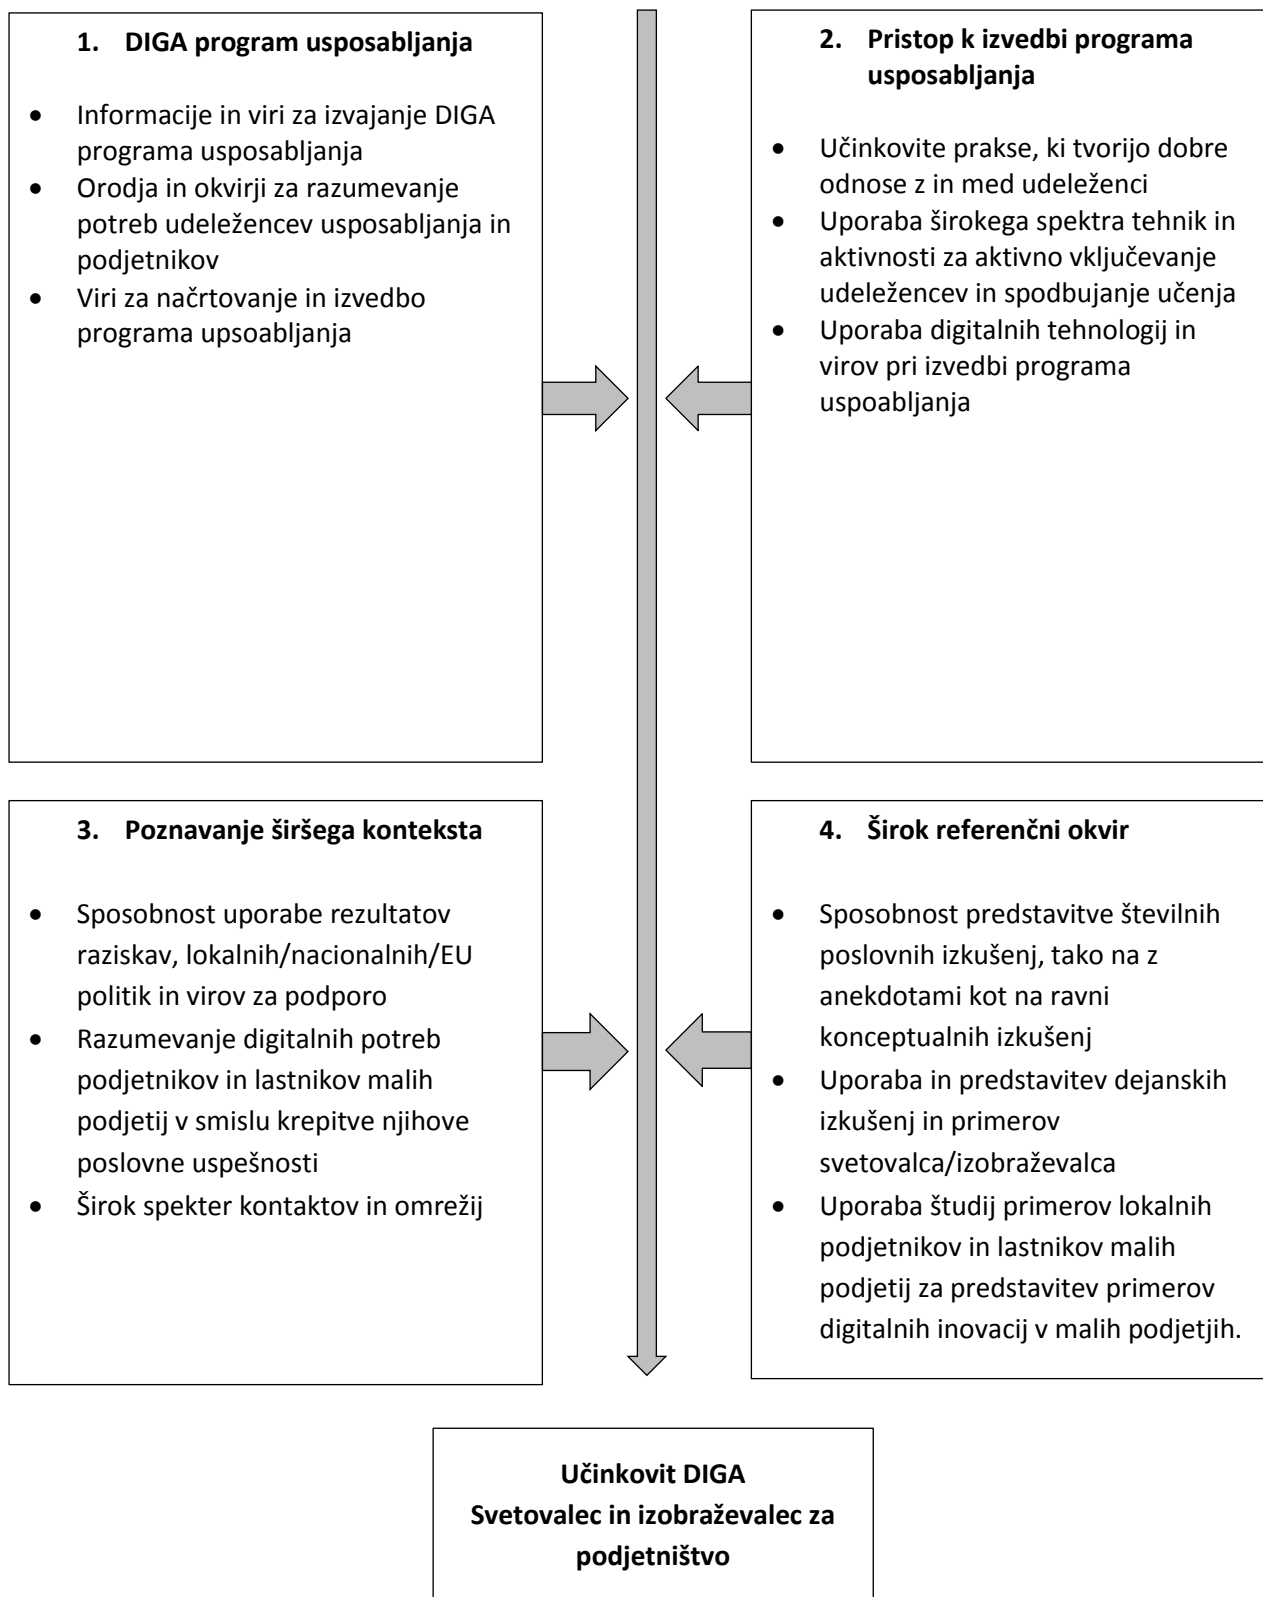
1. DIGA program usposabljanja

- Informacije in viri za izvajanje DIGA programa usposabljanja
- Orodja in okvirji za razumevanje potreb udeležencev usposabljanja in podjetnikov
- Viri za načrtovanje in izvedbo programa upsoabljanja

2. Pristop k izvedbi programa usposabljanja

- Učinkovite prakse, ki tvorijo dobre odnose z in med udeleženci
- Uporaba širokega spektra tehnik in aktivnosti za aktivno vključevanje udeležencev in spodbujanje učenja
- Uporaba digitalnih tehnologij in virov pri izvedbi programa uspoabljanja

3. Poznavanje širšega konteksta

- Sposobnost uporabe rezultatov raziskav, lokalnih/nacionalnih/EU politik in virov za podporo
- Razumevanje digitalnih potreb podjetnikov in lastnikov malih podjetij v smislu krepitve njihove poslovne uspešnosti
- Širok spekter kontaktov in omrežij

4. Širok referenčni okvir

- Sposobnost predstavitve številnih poslovnih izkušenj, tako na z anekdotami kot na ravni konceptualnih izkušenj
- Uporaba in predstavitev dejanskih izkušenj in primerov svetovalca/izobraževalca
- Uporaba študij primerov lokalnih podjetnikov in lastnikov malih podjetij za predstavitev primerov digitalnih inovacij v malih podjetjih.

Učinkovit DIGA
Svetovalec in izobraževalec za podjetništvo